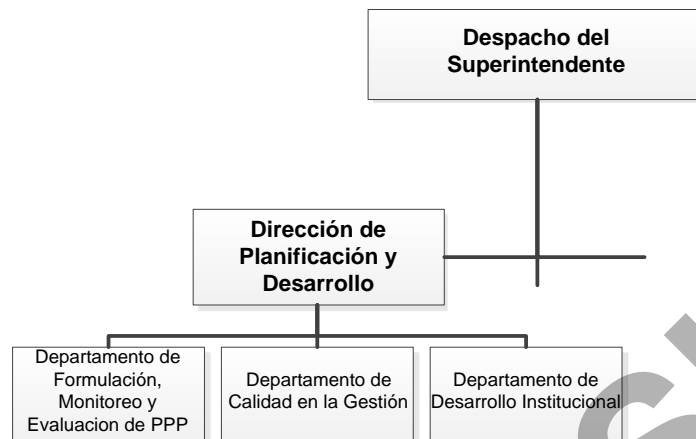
Despacho del Superintendente

Dirección de Planificación y Desarrollo

Departamento de Formulación, Monitoreo y Evaluacion de PPP

Departamento de Calidad en la Gestión

Departamento de Desarrollo Institucional